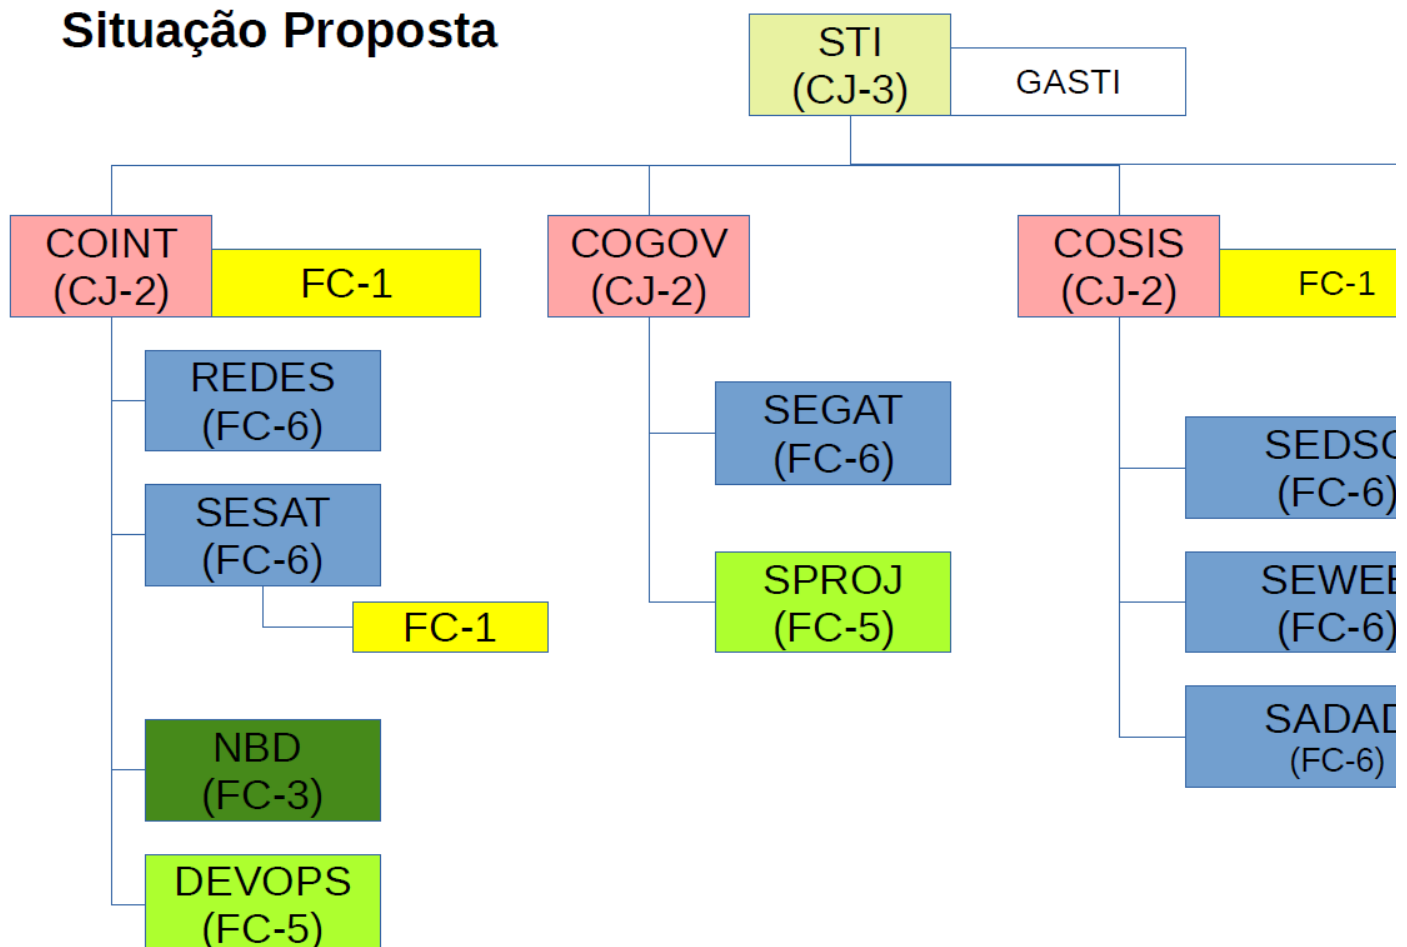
Situação Proposta

STI
(CJ-3)

GASTI

COINT
(CJ-2)

FC-1

COGOV
(CJ-2)

COSIS
(CJ-2)

FC-1

REDES
(FC-6)

SESAT
(FC-6)

FC-1

NBD
(FC-3)

DEVOPS
(FC-5)

SEGAT
(FC-6)

SPROJ
(FC-5)

SEDS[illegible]
(FC-6)

SEWE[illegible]
(FC-6)

SADA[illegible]
(FC-6)